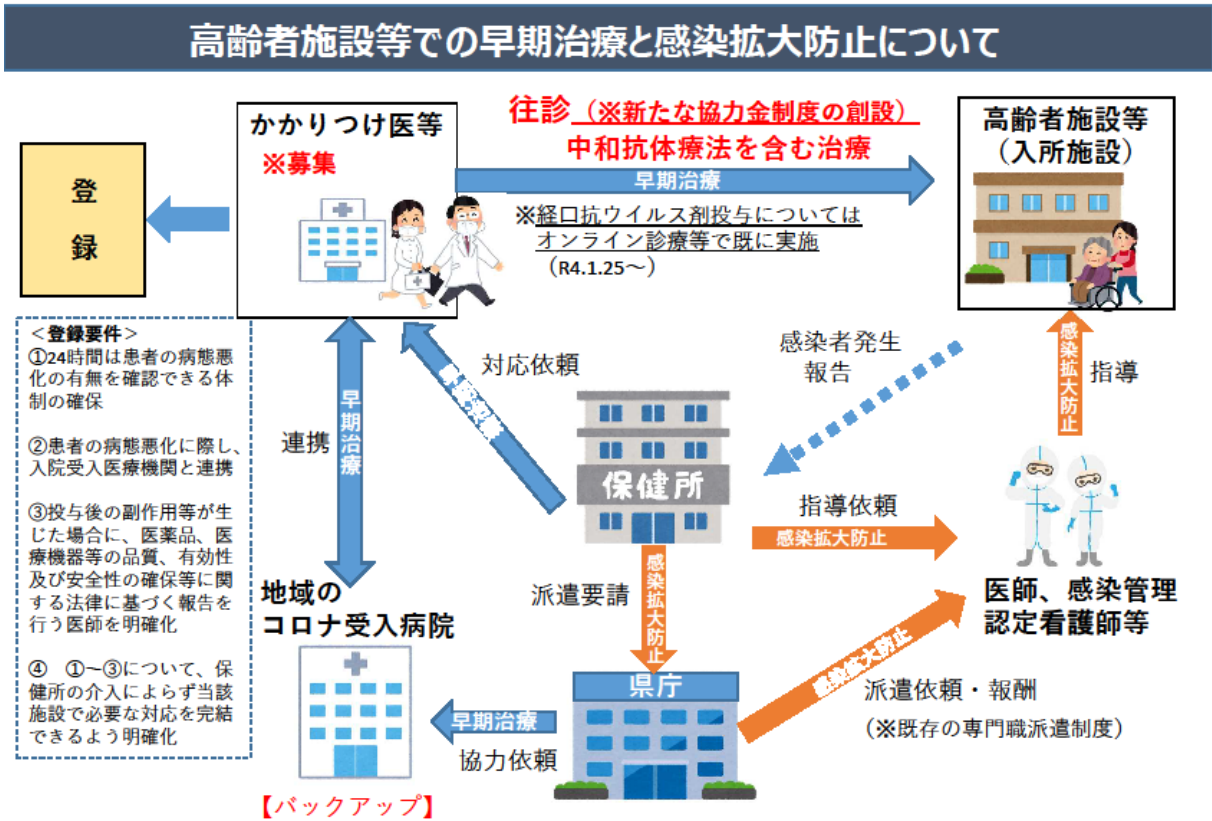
高齢者施設等での早期治療と感染拡大防止について

登録

かかりつけ医等
※募集

往診（※新たな協力金制度の創設）
中和抗体療法を含む治療

早期治療

※経口抗ウイルス剤投与については
オンライン診療等で既に実施
（R4.1.25～）

高齢者施設等
（入所施設）

＜登録要件＞
①24時間は患者の病態悪化の有無を確認できる体制の確保

②患者の病態悪化に際し、入院受入医療機関と連携

③投与後の副作用等が生じた場合に、医薬品、医療機器等の品質、有効性及び安全性の確保等に関する法律に基づく報告を行う医師を明確化

④　①～③について、保健所の介入によらず当該施設で必要な対応を完結できるよう明確化

連携

早期治療

対応依頼

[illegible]

感染者発生
報告

感染拡大防止

指導

保健所

指導依頼

感染拡大防止

派遣要請

感染拡大防止

地域の
コロナ受入病院

医師、感染管理
認定看護師等

県庁

早期治療

協力依頼

感染拡大防止

派遣依頼・報酬
（※既存の専門職派遣制度）

【バックアップ】